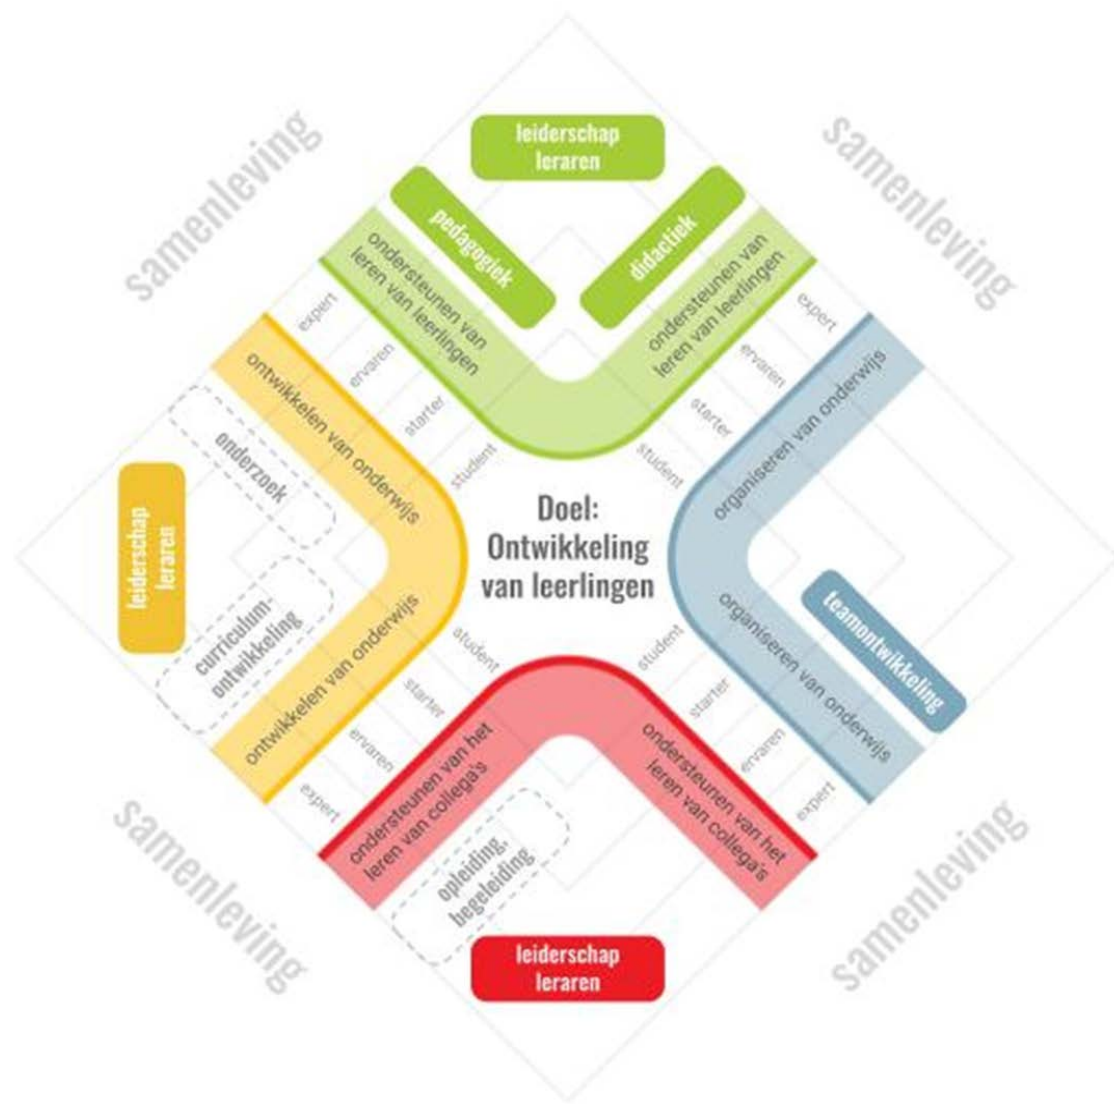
samenleving

leiderschap leraren

samenleving

pedagogiek

didactiek

ondersteunen van leren van leerlingen

ondersteunen van leren van leerlingen

expert

ervaren

starter

student

expert

ervaren

starter

student

ontwikkelen van onderwijs

organiseren van onderwijs

onderzoek

leiderschap leraren

Doel: Ontwikkeling van leerlingen

curriculumontwikkeling

teamontwikkeling

ontwikkelen van onderwijs

organiseren van onderwijs

student

starter

ervaren

expert

student

starter

ervaren

expert

ondersteunen van het leren van collega's

ondersteunen van het leren van collega's

opleiding, begeleiding

samenleving

samenleving

leiderschap leraren